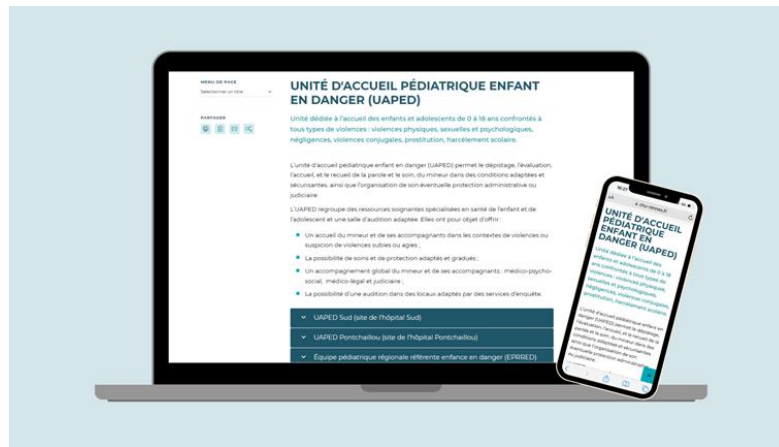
MENU DE PAGE
Sélectionner un titre

PARTAGER

UNITÉ D'ACCUEIL PÉDIATRIQUE ENFANT EN DANGER (UAPED)

Unité dédiée à l'accueil des enfants et adolescents de 0 à 18 ans confrontés à tous types de violences : violences physiques, sexuelles et psychologiques, négligences, violences conjugales, prostitution, harcèlement scolaire.

L'unité d'accueil pédiatrique enfant en danger (UAPED) permet le dépistage, l'évaluation, l'accueil, et le recueil de la parole et le soin, du mineur dans des conditions adaptées et sécurisantes, ainsi que l'organisation de son éventuelle protection administrative ou judiciaire.

L'UAPED regroupe des ressources soignantes spécialisées en santé de l'enfant et de l'adolescent et une salle d'audition adaptée. Elles ont pour objet d'offrir :

Un accueil du mineur et de ses accompagnants dans les contextes de violences ou suspicion de violences subies ou agies ;
La possibilité de soins et de protection adaptés et gradués ;
Un accompagnement global du mineur et de ses accompagnants : médico-psycho-social, médico-légal et judiciaire ;
La possibilité d'une audition dans des locaux adaptés par des services d'enquête.

UAPED Sud (site de l'hôpital Sud)
UAPED Pontchaillou (site de l'hôpital Pontchaillou)
Équipe pédiatrique régionale référente enfance en danger (EPRRED)

UNITÉ D'ACCUEIL PÉDIATRIQUE ENFANT EN DANGER (UAPED)

Unité dédiée à l'accueil des enfants et adolescents de 0 à 18 ans confrontés à tous types de violences : violences physiques, sexuelles et psychologiques, négligences, violences conjugales, prostitution, harcèlement scolaire.

L'unité d'accueil pédiatrique enfant en danger (UAPED) permet le dépistage, l'évaluation, l'accueil, et le recueil de la parole et le soin, du mineur dans des conditions adaptées et sécurisantes, ainsi que l'organisation de son éventuelle protection administrative ou judiciaire.